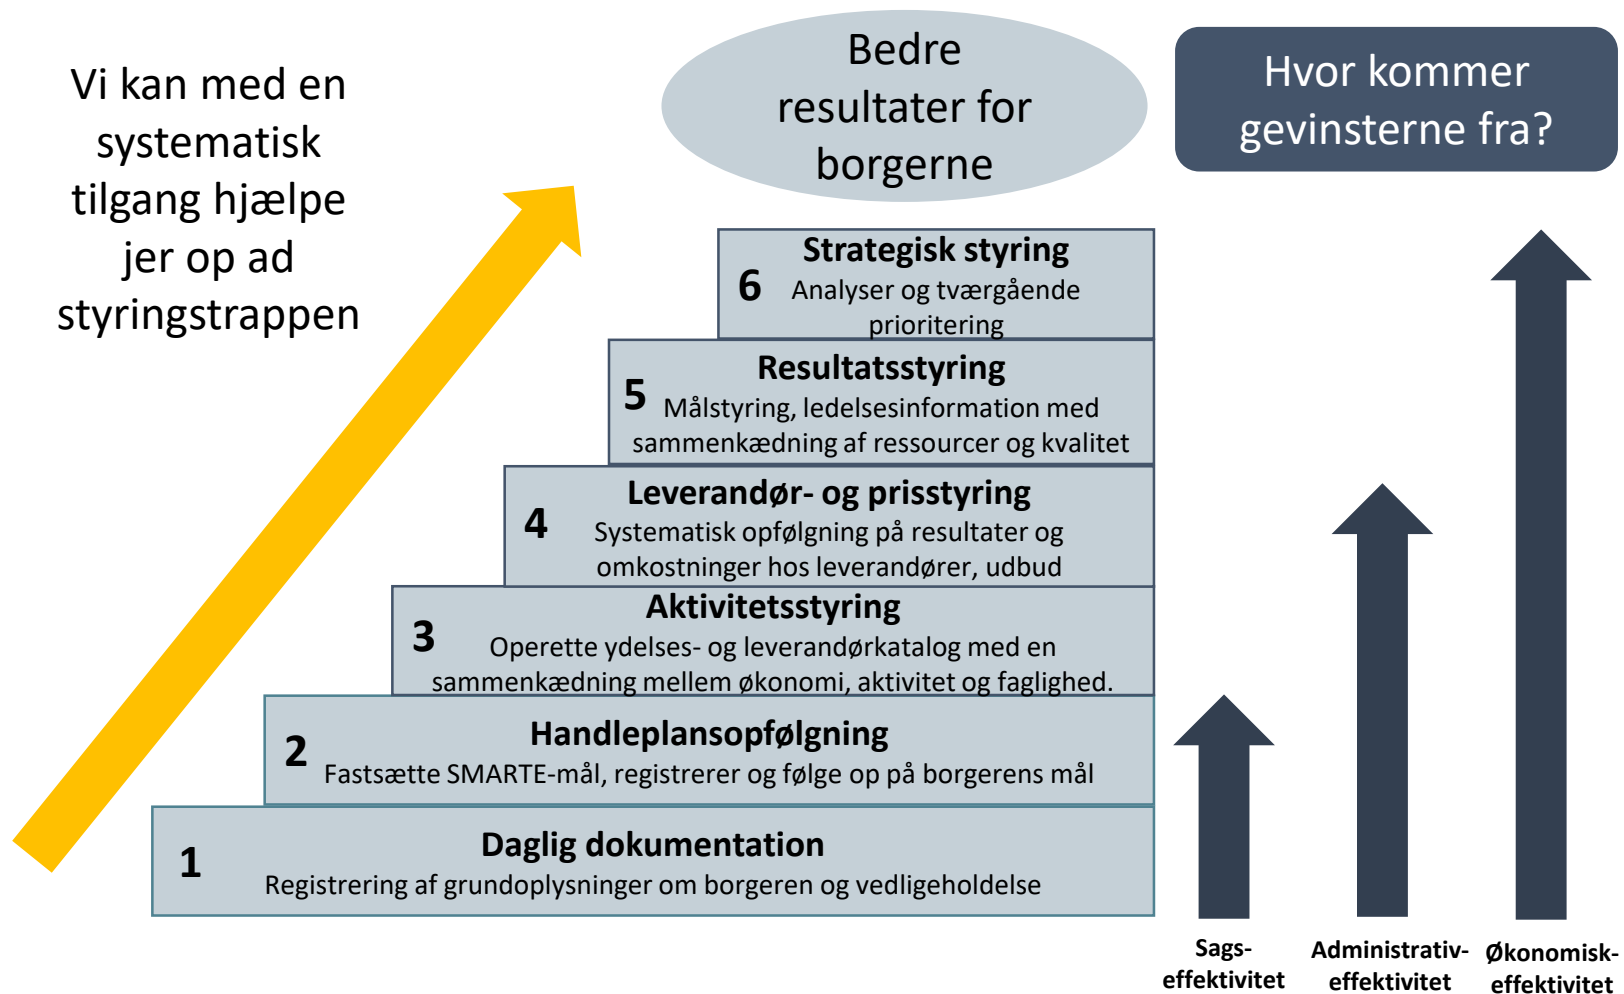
Vi kan med en systematisk tilgang hjælpe jer op ad styringstrappen

Bedre resultater for borgerne

Hvor kommer gevinsterne fra?

6 **Strategisk styring**
Analyser og tværgående prioritering

5 **Resultatsstyring**
Målstyring, ledelsesinformation med sammenkædning af ressourcer og kvalitet

4 **Leverandør- og prisstyring**
Systematisk opfølgning på resultater og omkostninger hos leverandører, udbud

3 **Aktivitetsstyring**
Operette ydelses- og leverandørkatalog med en sammenkædning mellem økonomi, aktivitet og faglighed.

2 **Handleplansopfølgning**
Fastsætte SMARTE-mål, registrerer og følge op på borgerens mål

1 **Daglig dokumentation**
Registrering af grundoplysninger om borgeren og vedligeholdelse

Sags-effektivitet

Administrativ-effektivitet

Økonomisk-effektivitet